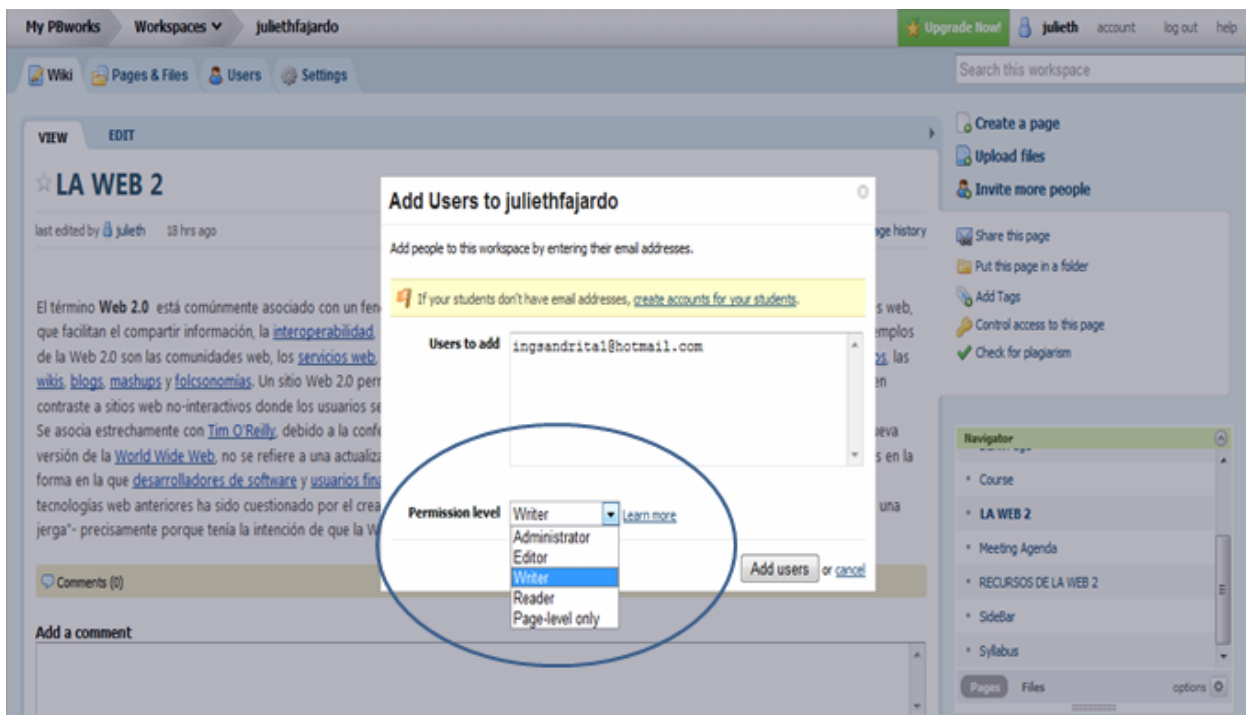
My PBworks   Workspaces   juliethfajardo

Upgrade Now!   julieth   account   log out   help

Wiki   Pages & Files   Users   Settings

Search this workspace

VIEW   EDIT

LA WEB 2

last edited by julieth   18 hrs ago

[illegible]ge history

El término Web 2.0 está comúnmente asociado con un fen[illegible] s web, que facilitan el compartir información, la interoperabilidad, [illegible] emplos de la Web 2.0 son las comunidades web, los servicios web, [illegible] s, las wikis, blogs, mashups y folcsonomías. Un sitio Web 2.0 per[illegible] en contraste a sitios web no-interactivos donde los usuarios se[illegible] Se asocia estrechamente con Tim O'Reilly, debido a la conf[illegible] ueva versión de la World Wide Web, no se refiere a una actualiz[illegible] s en la forma en la que desarrolladores de software y usuarios fin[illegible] tecnologías web anteriores ha sido cuestionado por el crea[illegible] una jerga"- precisamente porque tenía la intención de que la W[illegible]

Comments (0)

Add a comment

Add Users to juliethfajardo

Add people to this workspace by entering their email addresses.

If your students don't have email addresses, create accounts for your students.

Users to add   ingsandrita1@hotmail.com

Permission level   Writer   Learn more

Administrator
Editor
Writer
Reader
Page-level only

Add users   or cancel

Create a page
Upload files
Invite more people

Share this page
Put this page in a folder
Add Tags
Control access to this page
Check for plagiarism

Navigator

• Course
• LA WEB 2
• Meeting Agenda
• RECURSOS DE LA WEB 2
• SideBar
• Syllabus

Pages   Files   options